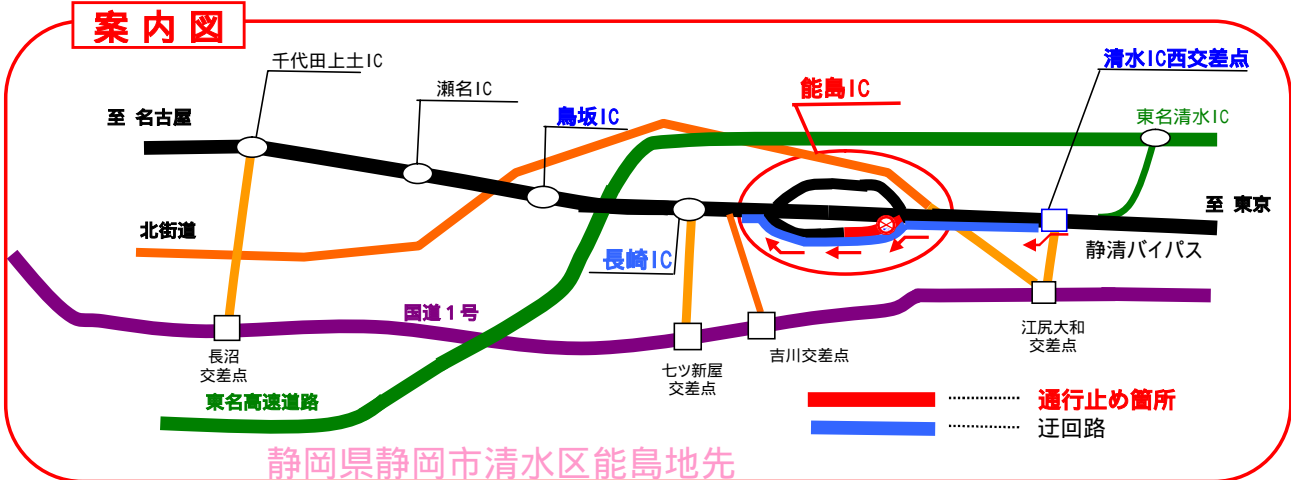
案内図

千代田上土IC

瀬名IC

至 名古屋

鳥坂IC

能島IC

清水IC西交差点

東名清水IC

至 東京

北街道

長崎IC

静清バイパス

国道1号

長沼
交差点

七ツ新屋
交差点

吉川交差点

江尻大和
交差点

東名高速道路

通行止め箇所

迂回路

静岡県静岡市清水区能島地先